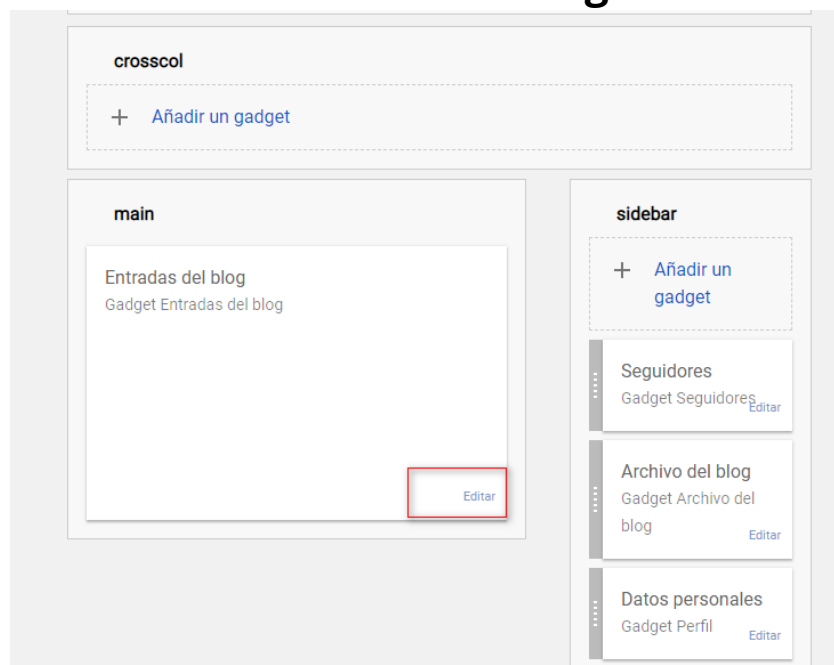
crosscol

+ Añadir un gadget

main

Entradas del blog
Gadget Entradas del blog

Editar

sidebar

+ Añadir un gadget

Seguidores
Gadget Seguidores
Editar

Archivo del blog
Gadget Archivo del blog
Editar

Datos personales
Gadget Perfil
Editar